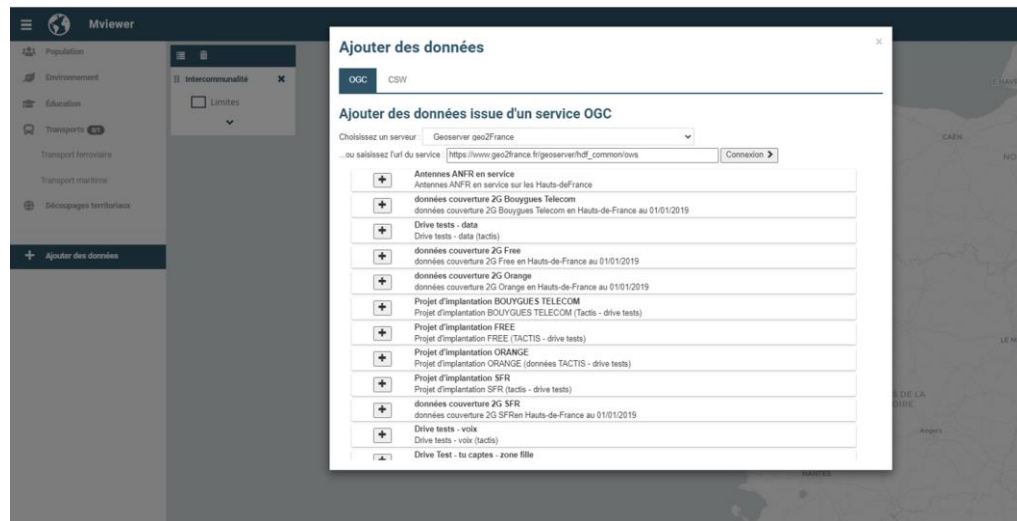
Mviewer

Population
Environnement
Education
Transports 0/3
Transport ferroviaire
Transport maritime
Découpages territoriaux

+ Ajouter des données

Intercommunalité ✖
Limites

Ajouter des données ×

OGC CSW

Ajouter des données issue d'un service OGC

Choisissez un serveur Geoserver geo2France
...ou saisissez l'url du service https://www.geo2france.fr/geoserver/hdf_common/ows Connexion >

+ Antennes ANFR en service
Antennes ANFR en service sur les Hauts-deFrance

+ données couverture 2G Bouygues Telecom
données couverture 2G Bouygues Telecom en Hauts-de-France au 01/01/2019

+ Drive tests - data
Drive tests - data (tactis)

+ données couverture 2G Free
données couverture 2G Free en Hauts-de-France au 01/01/2019

+ données couverture 2G Orange
données couverture 2G Orange en Hauts-de-France au 01/01/2019

+ Projet d'implantation BOUYGUES TELECOM
Projet d'implantation BOUYGUES TELECOM (Tactis - drive tests)

+ Projet d'implantation FREE
Projet d'implantation FREE (TACTIS - drive tests)

+ Projet d'implantation ORANGE
Projet d'implantation ORANGE (données TACTIS - drive tests)

+ Projet d'implantation SFR
Projet d'implantation SFR (tactis - drive tests)

+ données couverture 2G SFR
données couverture 2G SFRen Hauts-de-France au 01/01/2019

+ Drive tests - voix
Drive tests - voix (tactis)

+ Drive Test - tu captes - zone fille

CAEN
NANTES
Angers